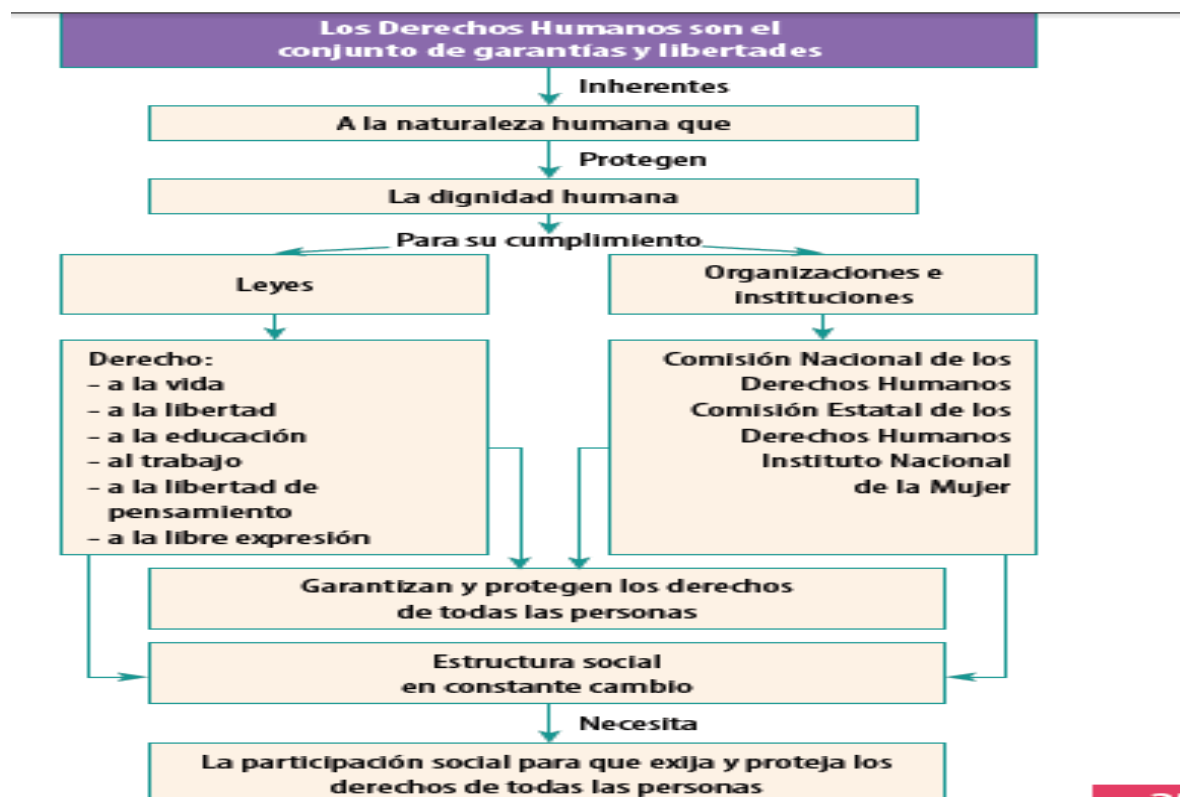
Los Derechos Humanos son el conjunto de garantías y libertades

Inherentes

A la naturaleza humana que

Protegen

La dignidad humana

Para su cumplimiento

Leyes

Organizaciones e instituciones

Derecho:
– a la vida
– a la libertad
– a la educación
– al trabajo
– a la libertad de pensamiento
– a la libre expresión

Comisión Nacional de los Derechos Humanos
Comisión Estatal de los Derechos Humanos
Instituto Nacional de la Mujer

Garantizan y protegen los derechos de todas las personas

Estructura social en constante cambio

Necesita

La participación social para que exija y proteja los derechos de todas las personas